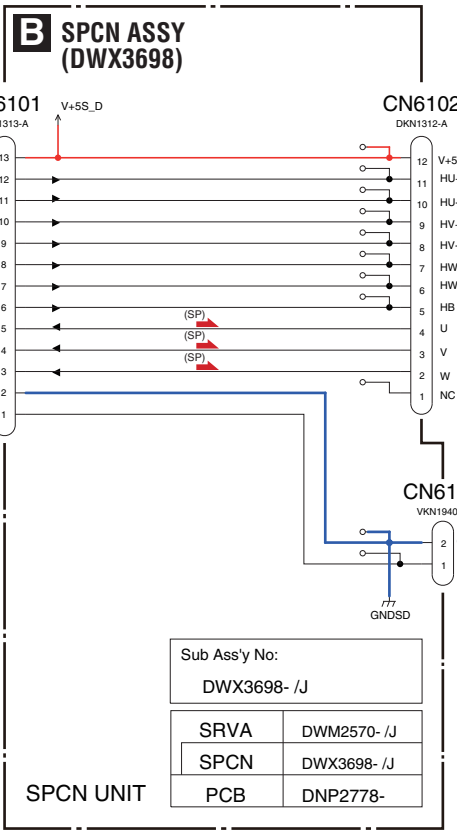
B SPCN ASSY (DWX3698)

6101
1313-A

V+5S_D

CN6102
DKN1312-A

13
12
11
10
9
8
7
6
5
4
3
2
1

12 V+5
11 HU-
10 HU-
9 HV-
8 HV-
7 HW
6 HW
5 HB
4 U
3 V
2 W
1 NC

(SP)
(SP)
(SP)

CN61
VKN1940

2
1

GNDSD

Sub Ass'y No:
DWX3698- /J

| SRVA | DWM2570- /J |
|---|---|
| SPCN | DWX3698- /J |
| PCB | DNP2778- |

SPCN UNIT